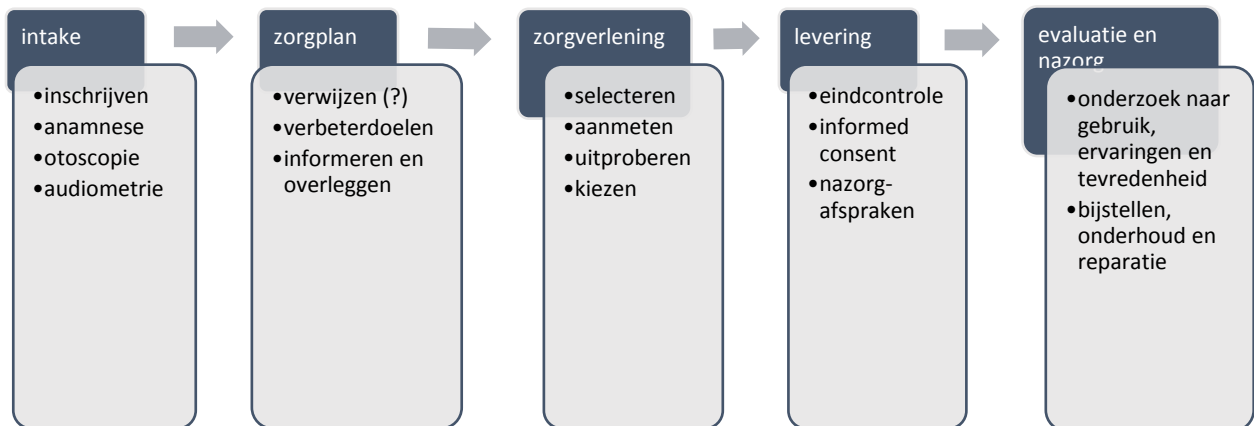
intake

- inschrijven
- anamnese
- otoscopie
- audiometrie

zorgplan

- verwijzen (?)
- verbeterdoelen
- informeren en overleggen

zorgverlening

- selecteren
- aanmeten
- uitproberen
- kiezen

levering

- eindcontrole
- informed consent
- nazorg-afspraken

evaluatie en nazorg

- onderzoek naar gebruik, ervaringen en tevredenheid
- bijstellen, onderhoud en reparatie